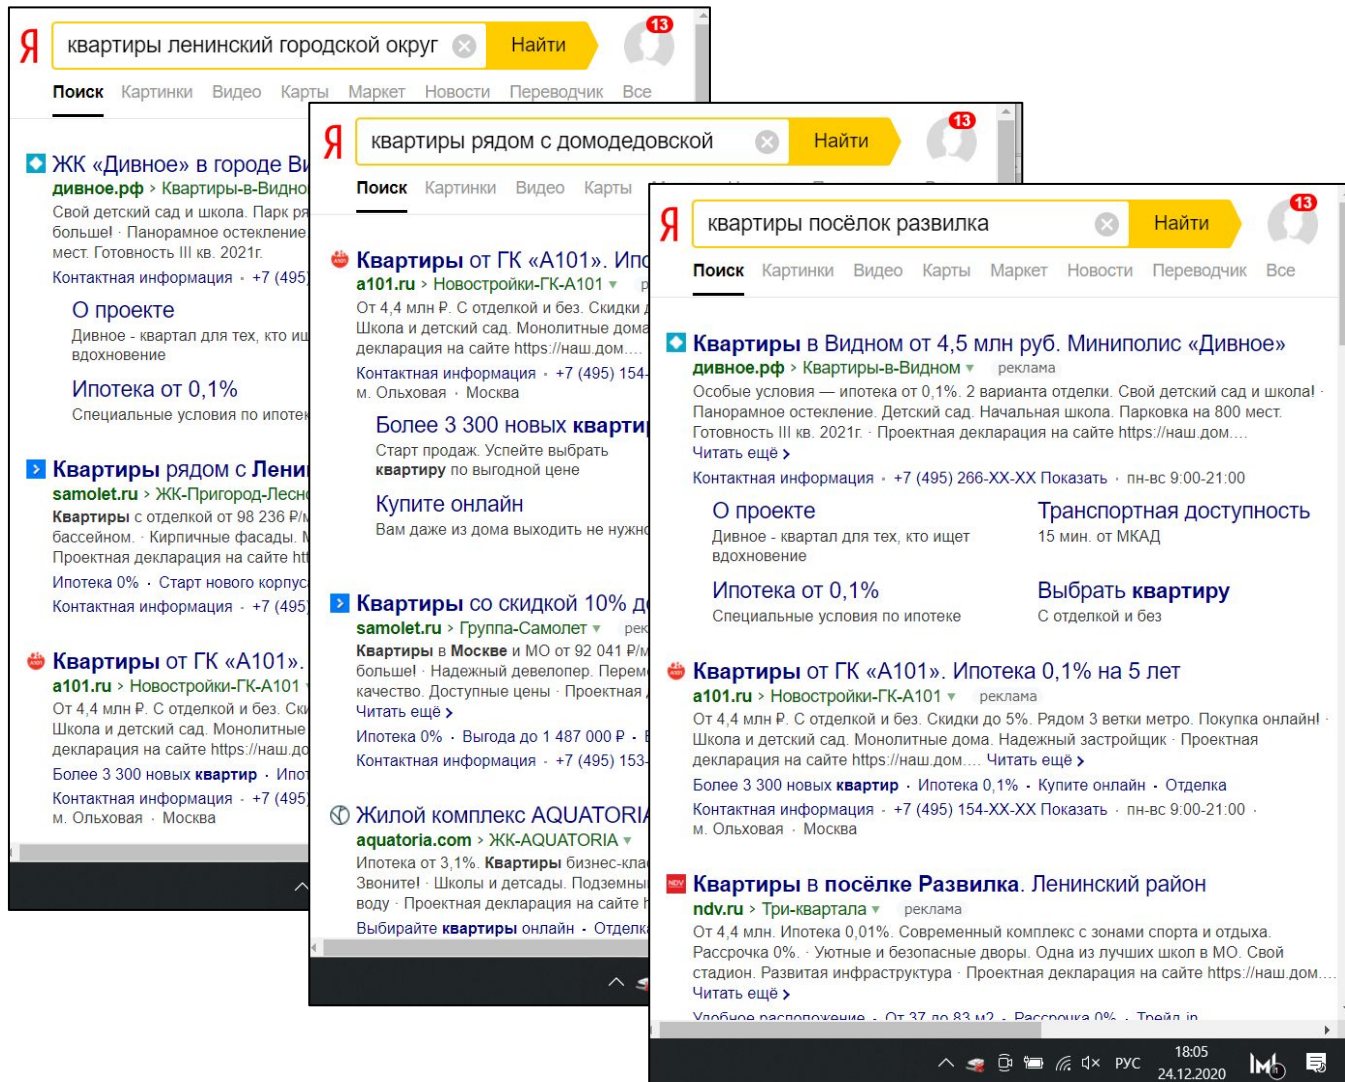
Я квартиры ленинский городской округ Найти 13

Поиск Картинки Видео Карты Маркет Новости Переводчик Все

ЖК «Дивное» в городе Ви
дивное.рф › Квартиры-в-Видно
Свой детский сад и школа. Парк ря
больше! · Панорамное остекление
мест. Готовность III кв. 2021г.
Контактная информация · +7 (495)

О проекте
Дивное - квартал для тех, кто ищ
вдохновение

Ипотека от 0,1%
Специальные условия по ипотек

Квартиры рядом с Лени
samolet.ru › ЖК-Пригород-Лесно
Квартиры с отделкой от 98 236 ₽/м
бассейном. · Кирпичные фасады.
Проектная декларация на сайте ht
Ипотека 0% · Старт нового корпус
Контактная информация · +7 (495)

Квартиры от ГК «А101».
a101.ru › Новостройки-ГК-А101
От 4,4 млн ₽. С отделкой и без. Ск
Школа и детский сад. Монолитные
декларация на сайте https://наш.до
Более 3 300 новых квартир · Ипо
Контактная информация · +7 (495)
м. Ольховая · Москва

Я квартиры рядом с домодедовской Найти 13

Поиск Картинки Видео Карты

Квартиры от ГК «А101». Ипо
a101.ru › Новостройки-ГК-А101
От 4,4 млн ₽. С отделкой и без. Скидки
Школа и детский сад. Монолитные дома
декларация на сайте https://наш.дом....
Контактная информация · +7 (495) 154
м. Ольховая · Москва

Более 3 300 новых квартир
Старт продаж. Успейте выбрать
квартиру по выгодной цене

Купите онлайн
Вам даже из дома выходить не нужно

Квартиры со скидкой 10% д
samolet.ru › Группа-Самолет
Квартиры в Москве и МО от 92 041 ₽/м
больше! · Надежный девелопер. Перем
качество. Доступные цены · Проектная
Читать ещё ›
Ипотека 0% · Выгода до 1 487 000 ₽
Контактная информация · +7 (495) 153

Жилой комплекс AQUATORIA
aquatoria.com › ЖК-AQUATORIA
Ипотека от 3,1%. Квартиры бизнес-клас
Звоните! · Школы и детсады. Подземны
воду · Проектная декларация на сайте
Выбирайте квартиры онлайн · Отдел

Я квартиры посёлок развилка Найти 13

Поиск Картинки Видео Карты Маркет Новости Переводчик Все

Квартиры в Видном от 4,5 млн руб. Миниполис «Дивное»
дивное.рф › Квартиры-в-Видном реклама
Особые условия — ипотека от 0,1%. 2 варианта отделки. Свой детский сад и школа! · Панорамное остекление. Детский сад. Начальная школа. Парковка на 800 мест. Готовность III кв. 2021г. · Проектная декларация на сайте https://наш.дом....
Читать ещё ›
Контактная информация · +7 (495) 266-XX-XX Показать · пн-вс 9:00-21:00

О проекте
Дивное - квартал для тех, кто ищет вдохновение

Транспортная доступность
15 мин. от МКАД

Ипотека от 0,1%
Специальные условия по ипотеке

Выбрать квартиру
С отделкой и без

Квартиры от ГК «А101». Ипотека 0,1% на 5 лет
a101.ru › Новостройки-ГК-А101 реклама
От 4,4 млн ₽. С отделкой и без. Скидки до 5%. Рядом 3 ветки метро. Покупка онлайн! · Школа и детский сад. Монолитные дома. Надежный застройщик · Проектная декларация на сайте https://наш.дом.... Читать ещё ›
Более 3 300 новых квартир · Ипотека 0,1% · Купите онлайн · Отделка
Контактная информация · +7 (495) 154-XX-XX Показать · пн-вс 9:00-21:00 · м. Ольховая · Москва

Квартиры в посёлке Развилка. Ленинский район
ndv.ru › Три-квартала реклама
От 4,4 млн. Ипотека 0,01%. Современный комплекс с зонами спорта и отдыха. Рассрочка 0%. · Уютные и безопасные дворы. Одна из лучших школ в МО. Свой стадион. Развитая инфраструктура · Проектная декларация на сайте https://наш.дом....
Читать ещё ›
Удобное расположение · От 37 до 83 м2 · Рассрочка 0% · Трейд-in

РУС 18:05 24.12.2020